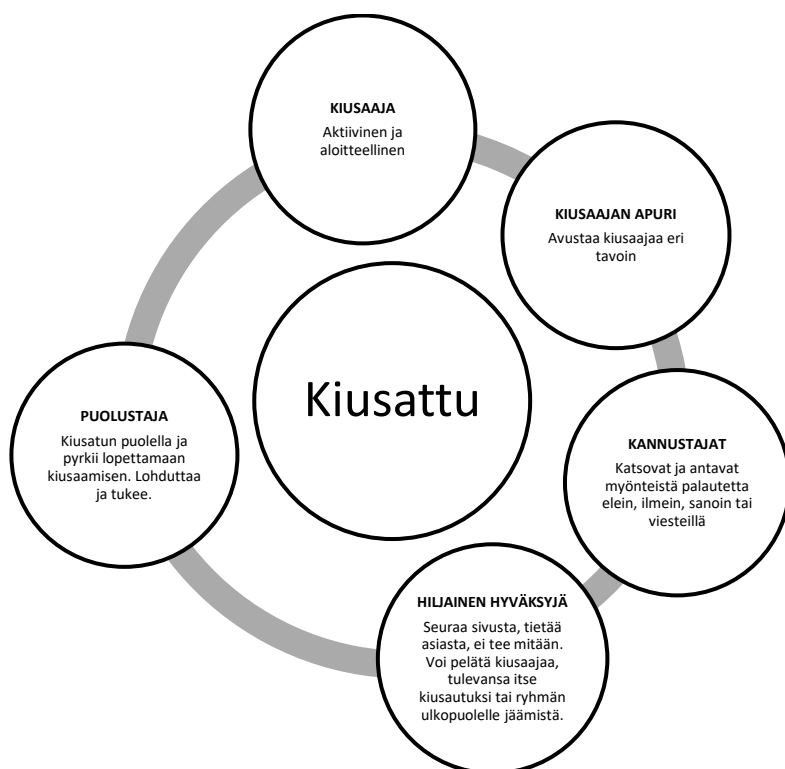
KIUSAAJA
Aktiivinen ja aloitteellinen

KIUSAAJAN APURI
Avustaa kiusaajaa eri tavoin

Kiusattu

KANNUSTAJAT
Katsovat ja antavat myönteistä palautetta elein, ilmein, sanoin tai viesteillä

HILJAINEN HYVÄKSYJÄ
Seuraa sivusta, tietää asiasta, ei tee mitään. Voi pelätä kiusaajaa, tulevansa itse kiusautuksi tai ryhmän ulkopuolelle jäämistä.

PUOLUSTAJA
Kiusatun puolella ja pyrkii lopettamaan kiusaamisen. Lohduttaa ja tukee.